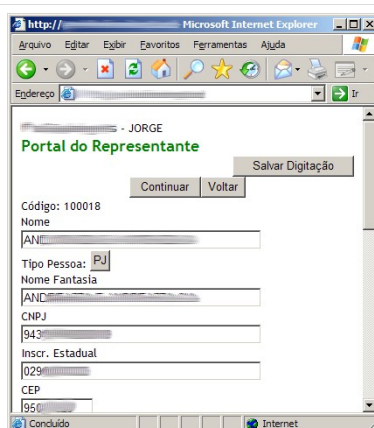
http:// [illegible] - Microsoft Internet Explorer

Arquivo Editar Exibir Favoritos Ferramentas Ajuda

Endereço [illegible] Ir

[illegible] - JORGE

Portal do Representante

Salvar Digitação

Continuar Voltar

Código: 100018

Nome

AN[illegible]

Tipo Pessoa: PJ

Nome Fantasia

AND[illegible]

CNPJ

943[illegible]

Inscr. Estadual

029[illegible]

CEP

950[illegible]

Concluído

Internet